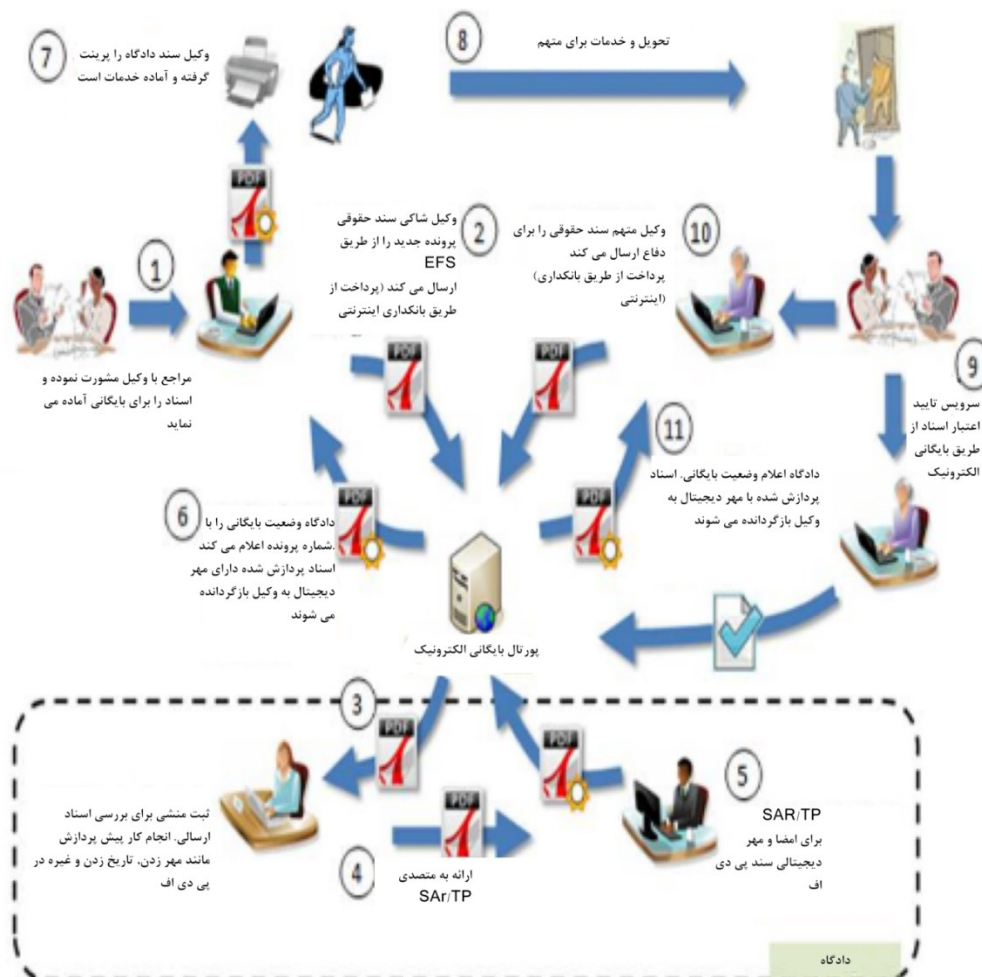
7
وکیل سند دادگاه را پرینت گرفته و آماده خدمات است

8
تحویل و خدمات برای متهم

PDF

2
وکیل شاکی سند حقوقی پرونده جدید را از طریق EFS ارسال می کند (پرداخت از طریق بانکداری اینترنتی

10
وکیل متهم سند حقوقی را برای دفاع ارسال می کند پرداخت از طریق بانکداری) (اینترنتی

1

مراجع با وکیل مشورت نموده و اسناد را برای بایگانی آماده می نماید

PDF

PDF

9
سرویس تایید اعتبار اسناد از طریق بایگانی الکترونیک

11
دادگاه اعلام وضعیت بایگانی. اسناد پردازش شده با مهر دیجیتال به وکیل بازگردانده می شوند

PDF

6
دادگاه وضعیت بایگانی را با شماره پرونده اعلام می کند اسناد پردازش شده دارای مهر دیجیتال به وکیل بازگردانده می شوند

PDF

PDF

پورتال بایگانی الکترونیک

3
PDF

PDF

5
SAR/TP
برای امضا و مهر دیجیتالی سند پی دی اف

ثبت منشی برای بررسی اسناد ارسالی. انجام کار پیش پردازش مانند مهر زدن، تاریخ زدن و غیره در پی دی اف

PDF

4
ارائه به متصدی SAr/TP

دادگاه